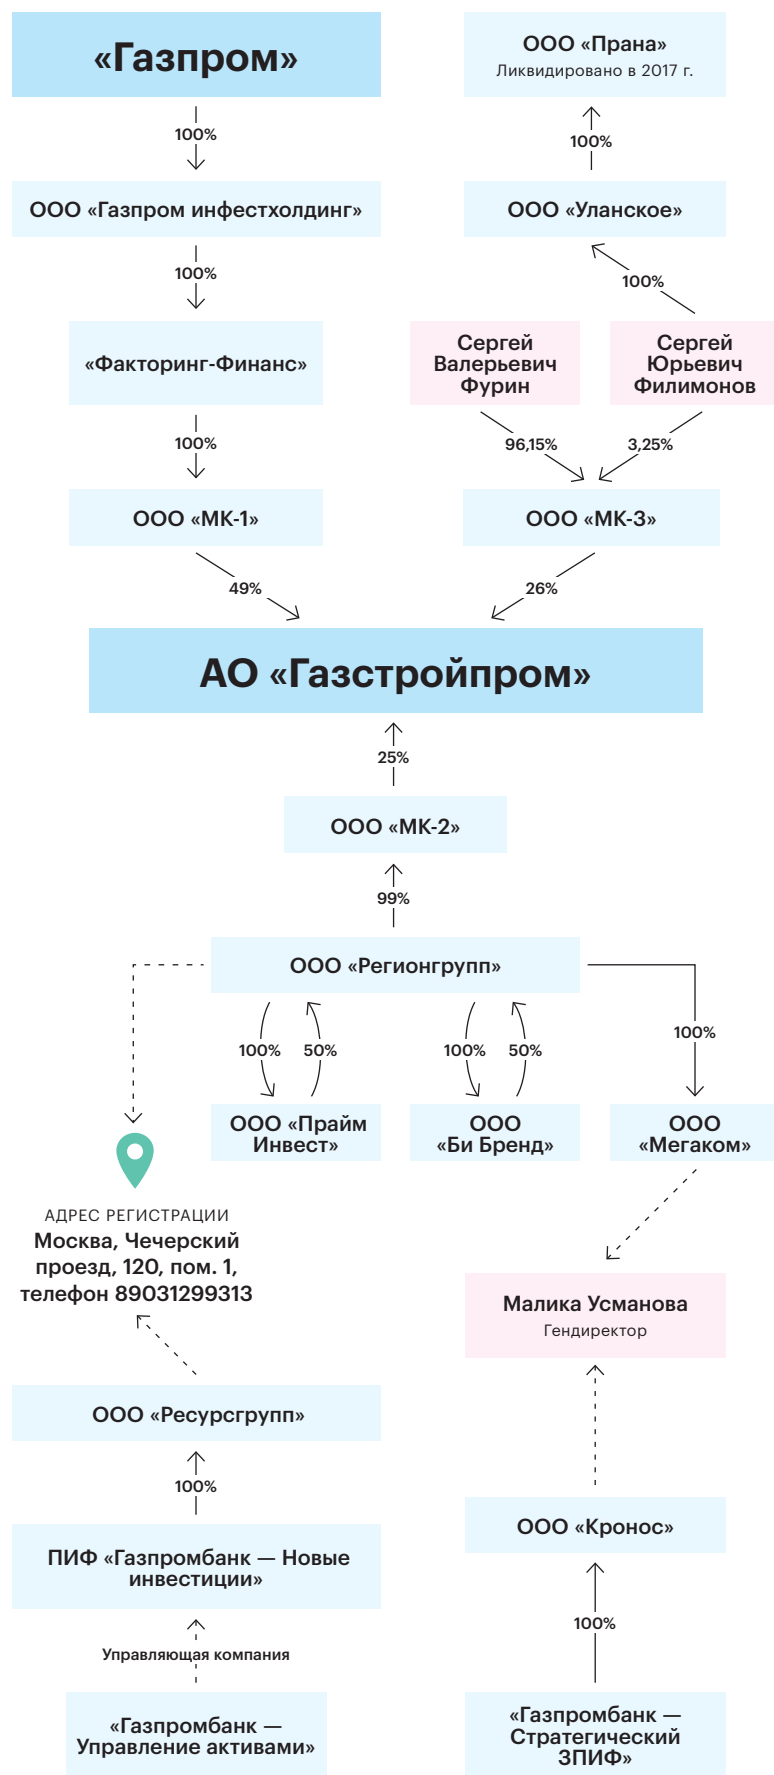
«Газпром»

100%

ООО «Газпром инфестхолдинг»

100%

«Факторинг-Финанс»

100%

ООО «МК-1»

49%

ООО «Прана»
Ликвидировано в 2017 г.

100%

ООО «Уланское»

100%

Сергей Валерьевич Фурин

Сергей Юрьевич Филимонов

96,15%

3,25%

ООО «МК-3»

26%

АО «Газстройпром»

25%

ООО «МК-2»

99%

ООО «Регионгрупп»

100%

50%

100%

50%

100%

ООО «Прайм Инвест»

ООО «Би Бренд»

ООО «Мегаком»

АДРЕС РЕГИСТРАЦИИ
Москва, Чечерский проезд, 120, пом. 1, телефон 89031299313

Малика Усманова
Гендиректор

ООО «Ресурсгрупп»

100%

ПИФ «Газпромбанк — Новые инвестиции»

Управляющая компания

«Газпромбанк — Управление активами»

ООО «Кронос»

100%

«Газпромбанк — Стратегический ЗПИФ»